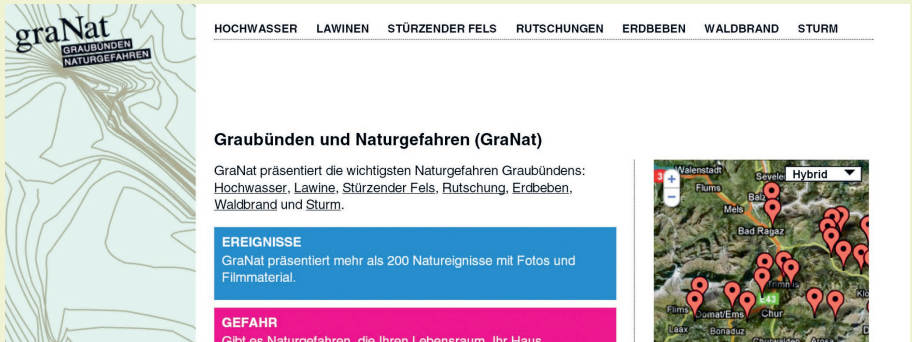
graNat
GRAUBÜNDEN NATURGEFAHREN

HOCHWASSER LAWINEN STÜRZENDER FELS RUTSCHUNGEN ERDBEBEN WALDBRAND STURM

Graubünden und Naturgefahren (GraNat)

GraNat präsentiert die wichtigsten Naturgefahren Graubündens: Hochwasser, Lawine, Stürzender Fels, Rutschung, Erdbeben, Waldbrand und Sturm.

EREIGNISSE
GraNat präsentiert mehr als 200 Natureignisse mit Fotos und Filmmaterial.

GEFAHR
Gibt es Naturgefahren, die Ihren Lebensraum, Ihr Haus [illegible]

Hybrid
Walenstadt
Flums
Sevelen
Balzers
Mels
Bad Ragaz
Trimmis
Flims
Domat/Ems
Chur
Laax
Bonaduz